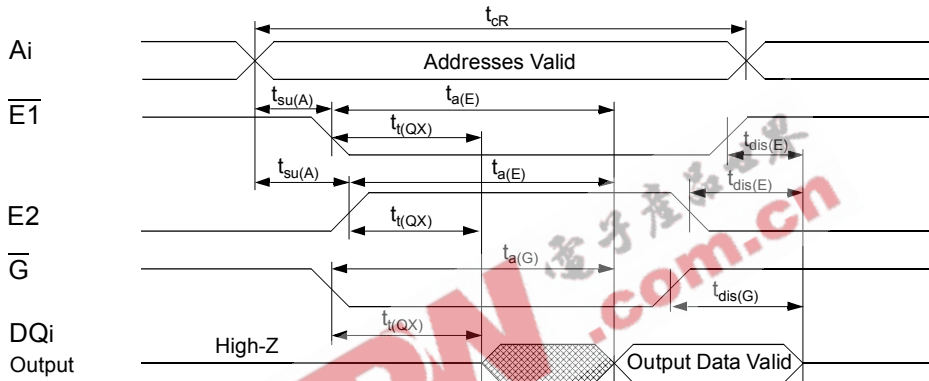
$t_{cR}$

Ai

Addresses Valid

$\overline{E1}$

$t_{su(A)}$

$t_{a(E)}$

$t_{t(QX)}$

$t_{dis(E)}$

$t_{su(A)}$

$t_{a(E)}$

$t_{dis(E)}$

E2

$t_{t(QX)}$

$\overline{G}$

$t_{a(G)}$

$t_{dis(G)}$

DQi

Output

$t_{t(QX)}$

High-Z

Output Data Valid

电子产品世界

.com.cn